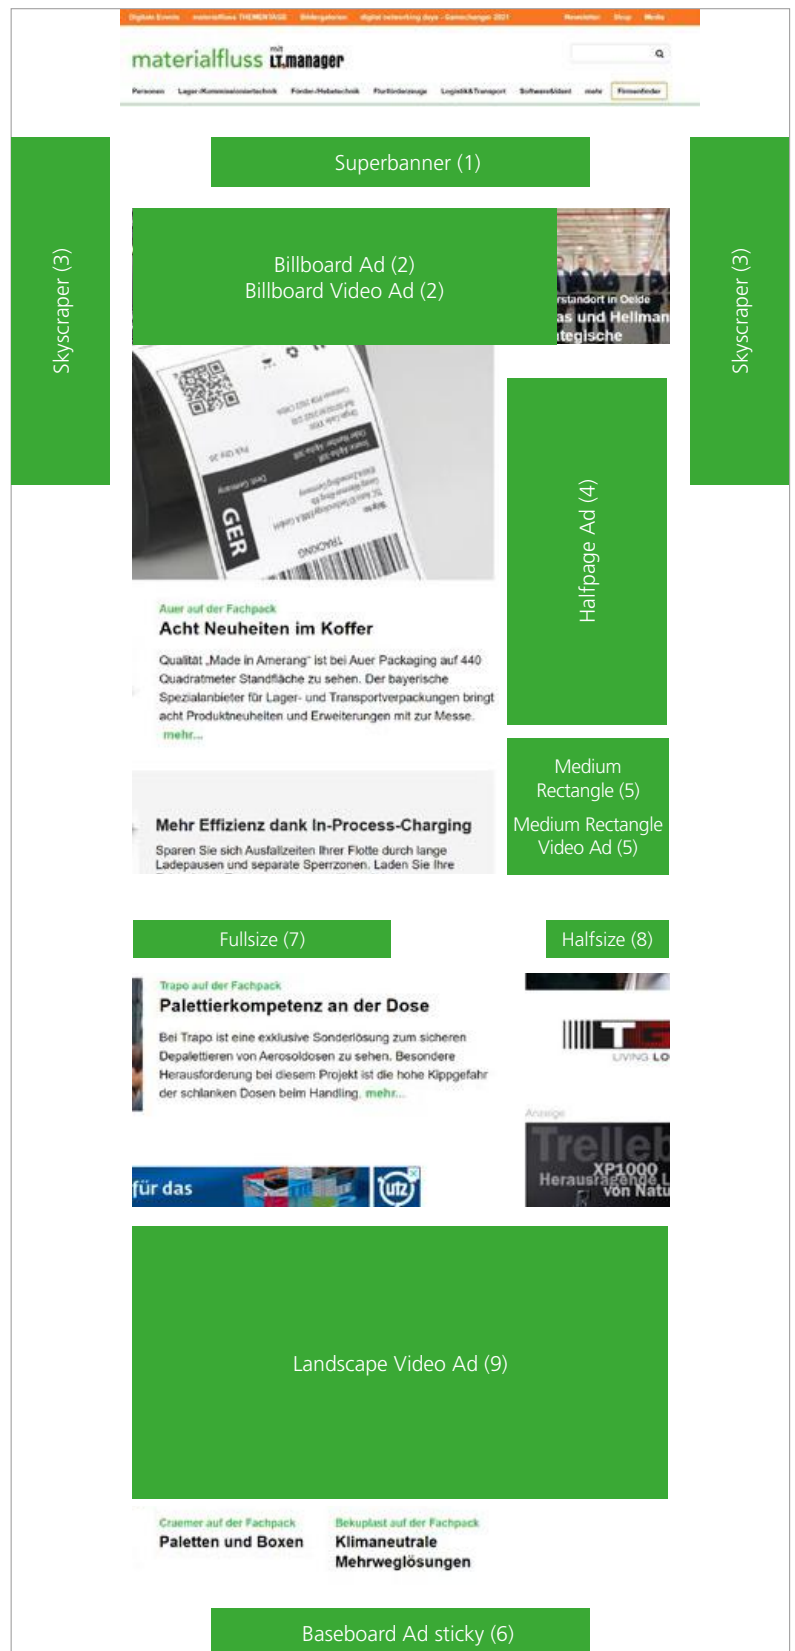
Digitale Events materialfluss THEMENTAGE Bildergalerien digital networking days - Gamechanger 2021 Newsletter Shop Media

materialfluss mit LT.manager

Personen Lager-/Kommissioniertechnik Förder-/Hebetechnik Flurförderzeuge Logistik&Transport Software&Ident mehr Firmenfinder

Superbanner (1)

Skyscraper (3)

Billboard Ad (2)
Billboard Video Ad (2)

rstandort in Oelde
as und Hellman
tegische

Skyscraper (3)

GER
TRACKING

Halfpage Ad (4)

Auer auf der Fachpack
Acht Neuheiten im Koffer
Qualität „Made in Amerang" ist bei Auer Packaging auf 440 Quadratmeter Standfläche zu sehen. Der bayerische Spezialanbieter für Lager- und Transportverpackungen bringt acht Produktneuheiten und Erweiterungen mit zur Messe. mehr...

Medium Rectangle (5)
Medium Rectangle Video Ad (5)

Mehr Effizienz dank In-Process-Charging
Sparen Sie sich Ausfallzeiten Ihrer Flotte durch lange Ladepausen und separate Sperrzonen. Laden Sie Ihre

Fullsize (7)

Halfsize (8)

Trapo auf der Fachpack
Palettierkompetenz an der Dose
Bei Trapo ist eine exklusive Sonderlösung zum sicheren Depalettieren von Aerosoldosen zu sehen. Besondere Herausforderung bei diesem Projekt ist die hohe Kippgefahr der schlanken Dosen beim Handling. mehr...

LIVING LO

Anzeige
Trelleb
XP1000
Herausragende L
von Natu

für das
utz

Landscape Video Ad (9)

Craemer auf der Fachpack
Paletten und Boxen

Bekuplast auf der Fachpack
Klimaneutrale Mehrweglösungen

Baseboard Ad sticky (6)